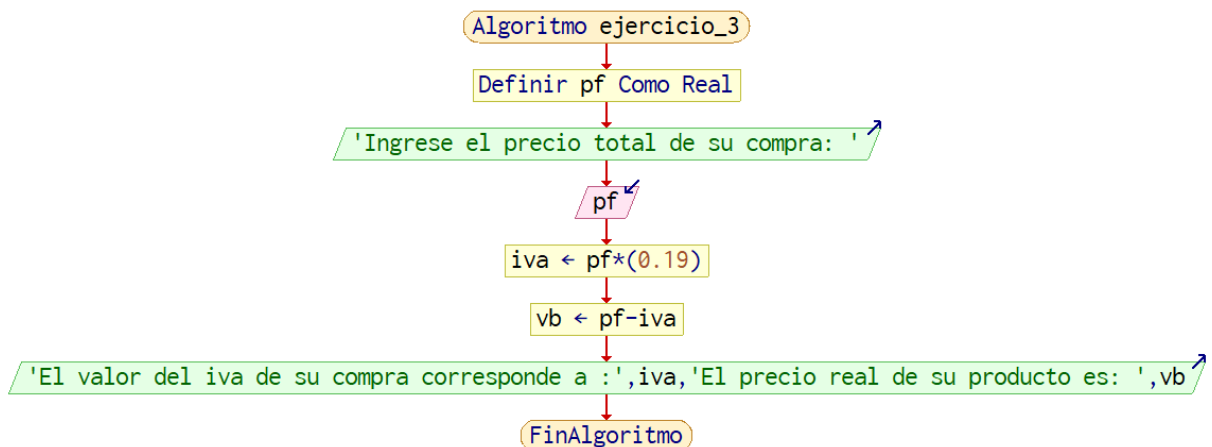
Algoritmo ejercicio_3

Definir pf Como Real

'Ingrese el precio total de su compra: '

pf

iva ← pf*(0.19)

vb ← pf-iva

'El valor del iva de su compra corresponde a :',iva,'El precio real de su producto es: ',vb

FinAlgoritmo